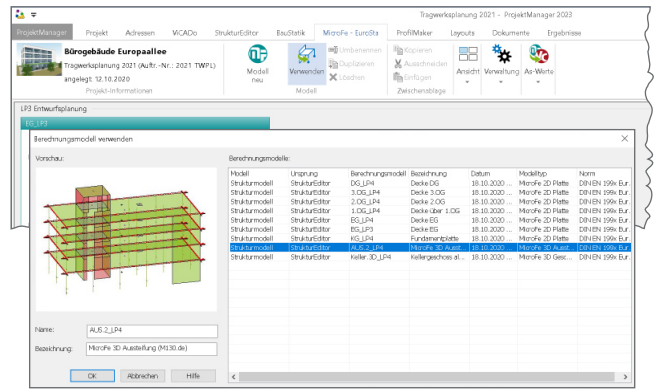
Tragwerksplanung 2021 - ProjektManager 2023

ProjektManager | Projekt | Adressen | ViCADo | StrukturEditor | BauStatik | MicroFe - EuroSta | ProfilMaker | Layouts | Dokumente | Ergebnisse

Bürogebäude Europaallee
Tragwerksplanung 2021 (Auftr.-Nr.: 2021 TWPL)
angelegt: 12.10.2020
Projekt-Informationen

Modell neu | Verwenden | Umbenennen | Duplizieren | Löschen
Modell

Kopieren | Ausschneiden | Einfügen
Zwischenablage

Ansicht | Verwaltung | As-Werte

LP3 Entwurfsplanung

EG_LP3

Berechnungsmodell verwenden

Vorschau:

Berechnungsmodelle:

| Modell | Ursprung | Berechnungsmodell | Bezeichnung | Datum | Modelltyp | Norm |
|---|---|---|---|---|---|---|
| Strukturmodell | StrukturEditor | DG_LP4 | Decke DG | 18.10.2020 ... | MicroFe 2D Platte | DIN EN 199x Eur... |
| Strukturmodell | StrukturEditor | 3.OG_LP4 | Decke 3.OG | 18.10.2020 ... | MicroFe 2D Platte | DIN EN 199x Eur... |
| Strukturmodell | StrukturEditor | 2.OG_LP4 | Decke 2.OG | 18.10.2020 ... | MicroFe 2D Platte | DIN EN 199x Eur... |
| Strukturmodell | StrukturEditor | 1.OG_LP4 | Decke über 1.OG | 18.10.2020 ... | MicroFe 2D Platte | DIN EN 199x Eur... |
| Strukturmodell | StrukturEditor | EG_LP4 | Decke EG | 18.10.2020 ... | MicroFe 2D Platte | DIN EN 199x Eur... |
| Strukturmodell | StrukturEditor | EG_LP3 | Decke EG | 18.10.2020 ... | MicroFe 2D Platte | DIN EN 199x Eur... |
| Strukturmodell | StrukturEditor | KG_LP4 | Fundamentplatte | 18.10.2020 ... | MicroFe 2D Platte | DIN EN 199x Eur... |
| Strukturmodell | StrukturEditor | AUS_2_LP4 | MicroFe 3D Ausst... | 18.10.2020 ... | MicroFe 3D Ausst... | DIN EN 199x Eur... |
| Strukturmodell | StrukturEditor | Keller 3D_LP4 | Kellergeschoss al... | 18.10.2020 ... | MicroFe 3D Gesc... | DIN EN 199x Eur... |

Name: AUS_2_LP4
Bezeichnung: MicroFe 3D Aussteifung (M130.de)

OK | Abbrechen | Hilfe